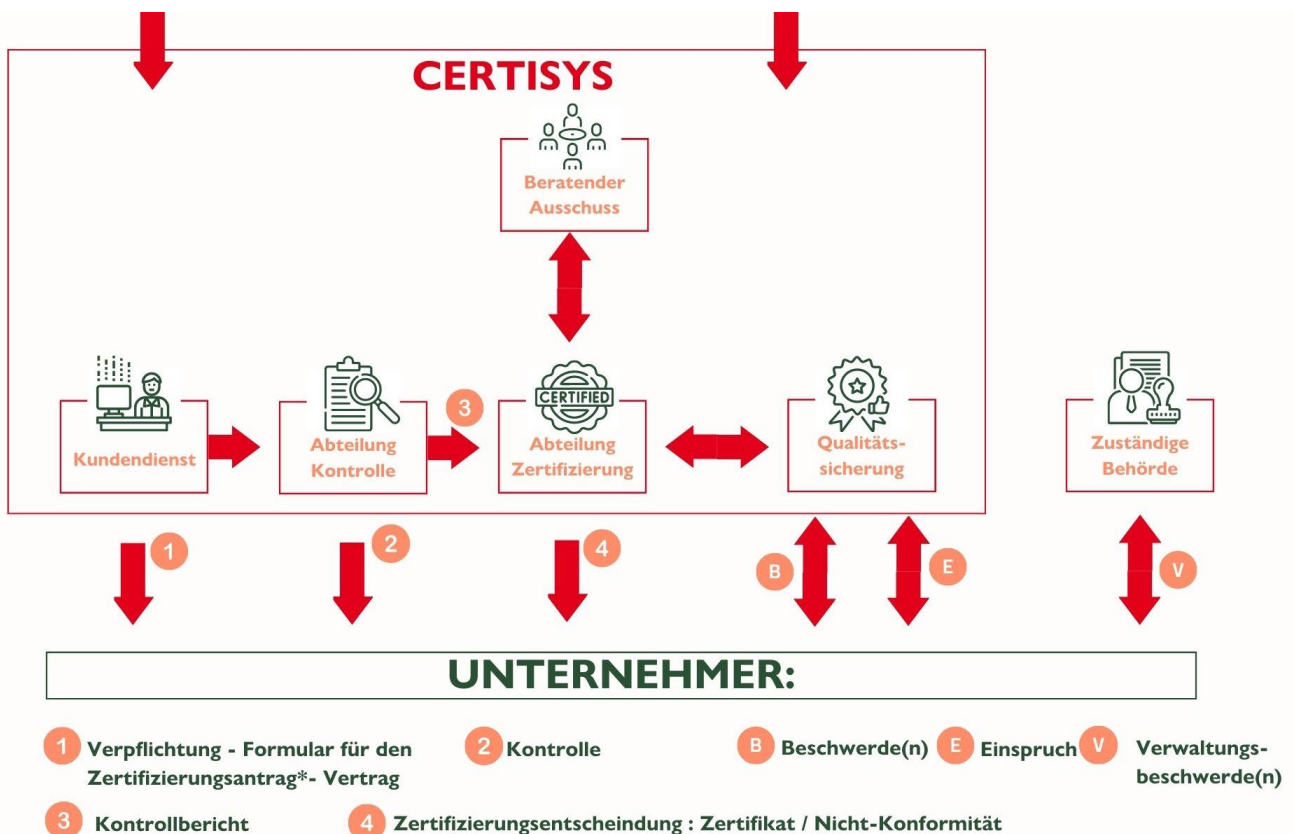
CERTISYS

Beratender Ausschuss

Kundendienst

Abteilung Kontrolle

3

CERTIFIED

Abteilung Zertifizierung

Qualitätssicherung

Zuständige Behörde

1

2

4

B

E

V

UNTERNEHMER:

1 Verpflichtung - Formular für den Zertifizierungsantrag*- Vertrag

2 Kontrolle

B Beschwerde(n)

E Einspruch

V Verwaltungsbeschwerde(n)

3 Kontrollbericht

4 Zertifizierungsentscheindung : Zertifikat / Nicht-Konformität